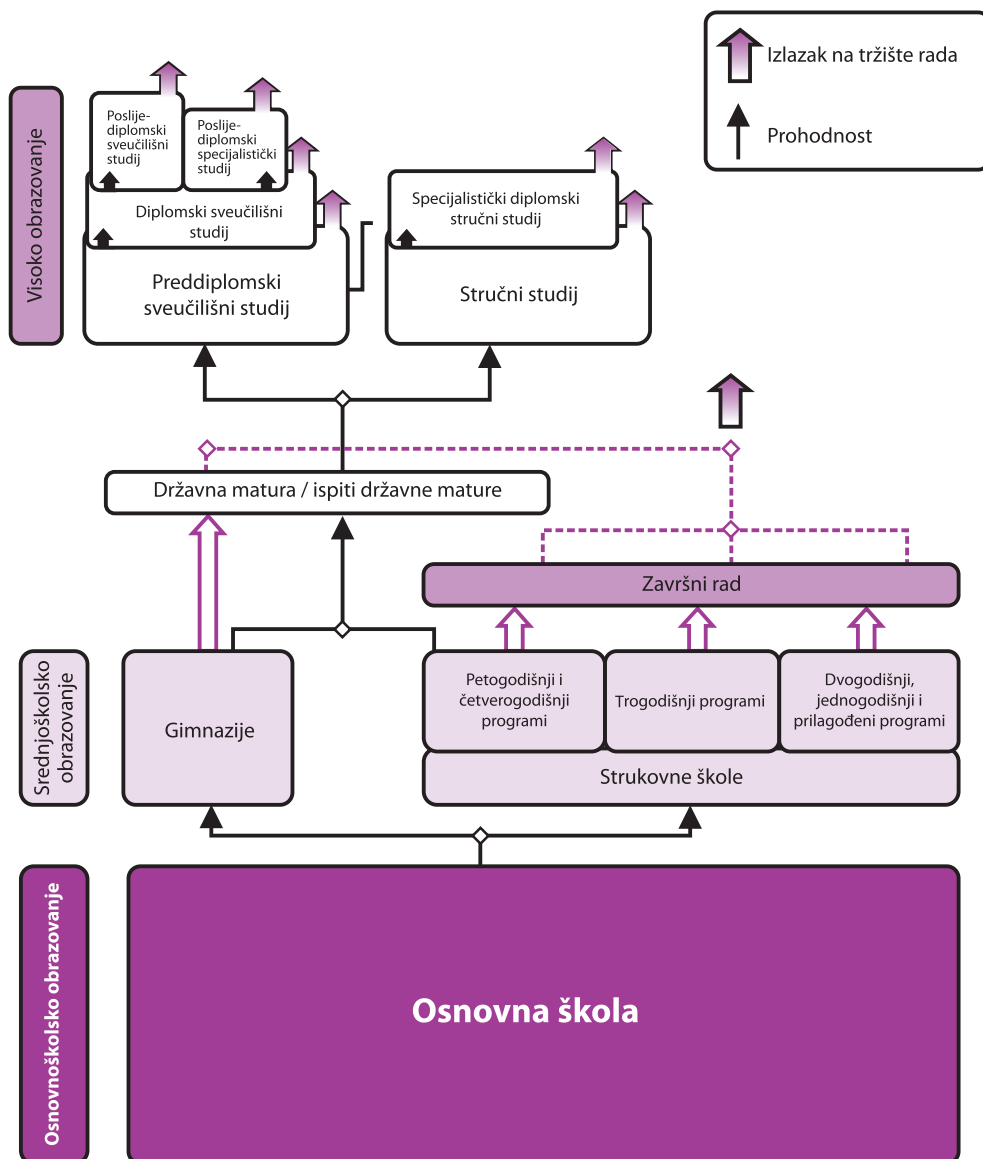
Izlazak na tržište rada

Prohodnost

Visoko obrazovanje

Poslije-diplomski sveučilišni studij

Poslije-diplomski specijalistički studij

Diplomski sveučilišni studij

Preddiplomski sveučilišni studij

Specijalistički diplomski stručni studij

Stručni studij

Državna matura / ispiti državne mature

Završni rad

Srednjoškolsko obrazovanje

Gimnazije

Petogodišnji i četverogodišnji programi

Trogodišnji programi

Dvogodišnji, jednogodišnji i prilagođeni programi

Strukovne škole

Osnovnoškolsko obrazovanje

Osnovna škola